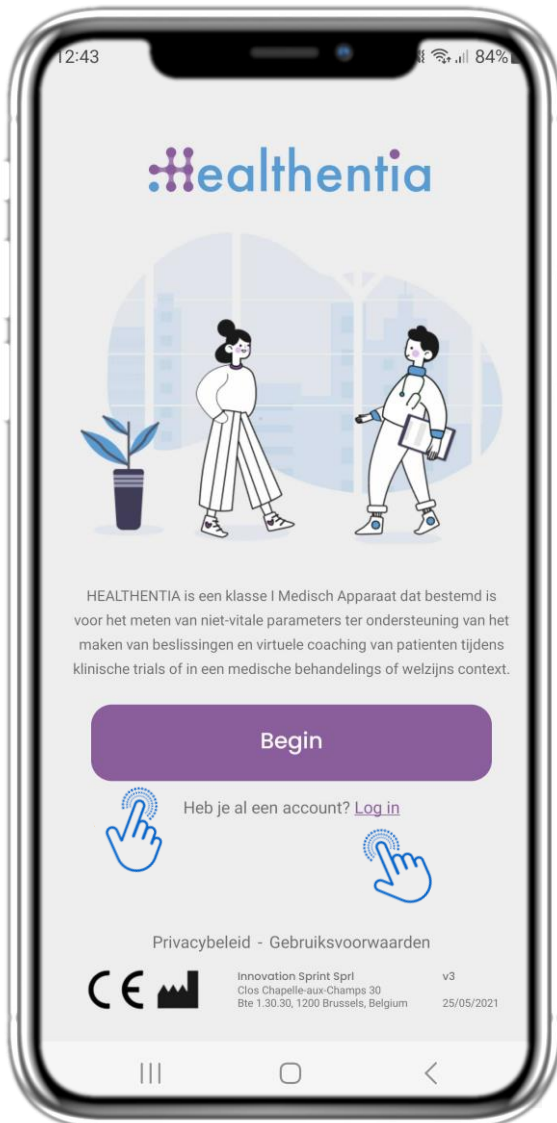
12:43

84%

Healthentia

HEALTHENTIA is een klasse I Medisch Apparaat dat bestemd is voor het meten van niet-vitale parameters ter ondersteuning van het maken van beslissingen en virtuele coaching van patienten tijdens klinische trials of in een medische behandelings of welzijns context.

Begin

Heb je al een account? Log in

Privacybeleid - Gebruiksvoorwaarden

CE

Innovation Sprint Sprl
Clos Chapelle-aux-Champs 30
Bte 1.30.30, 1200 Brussels, Belgium

v3

25/05/2021